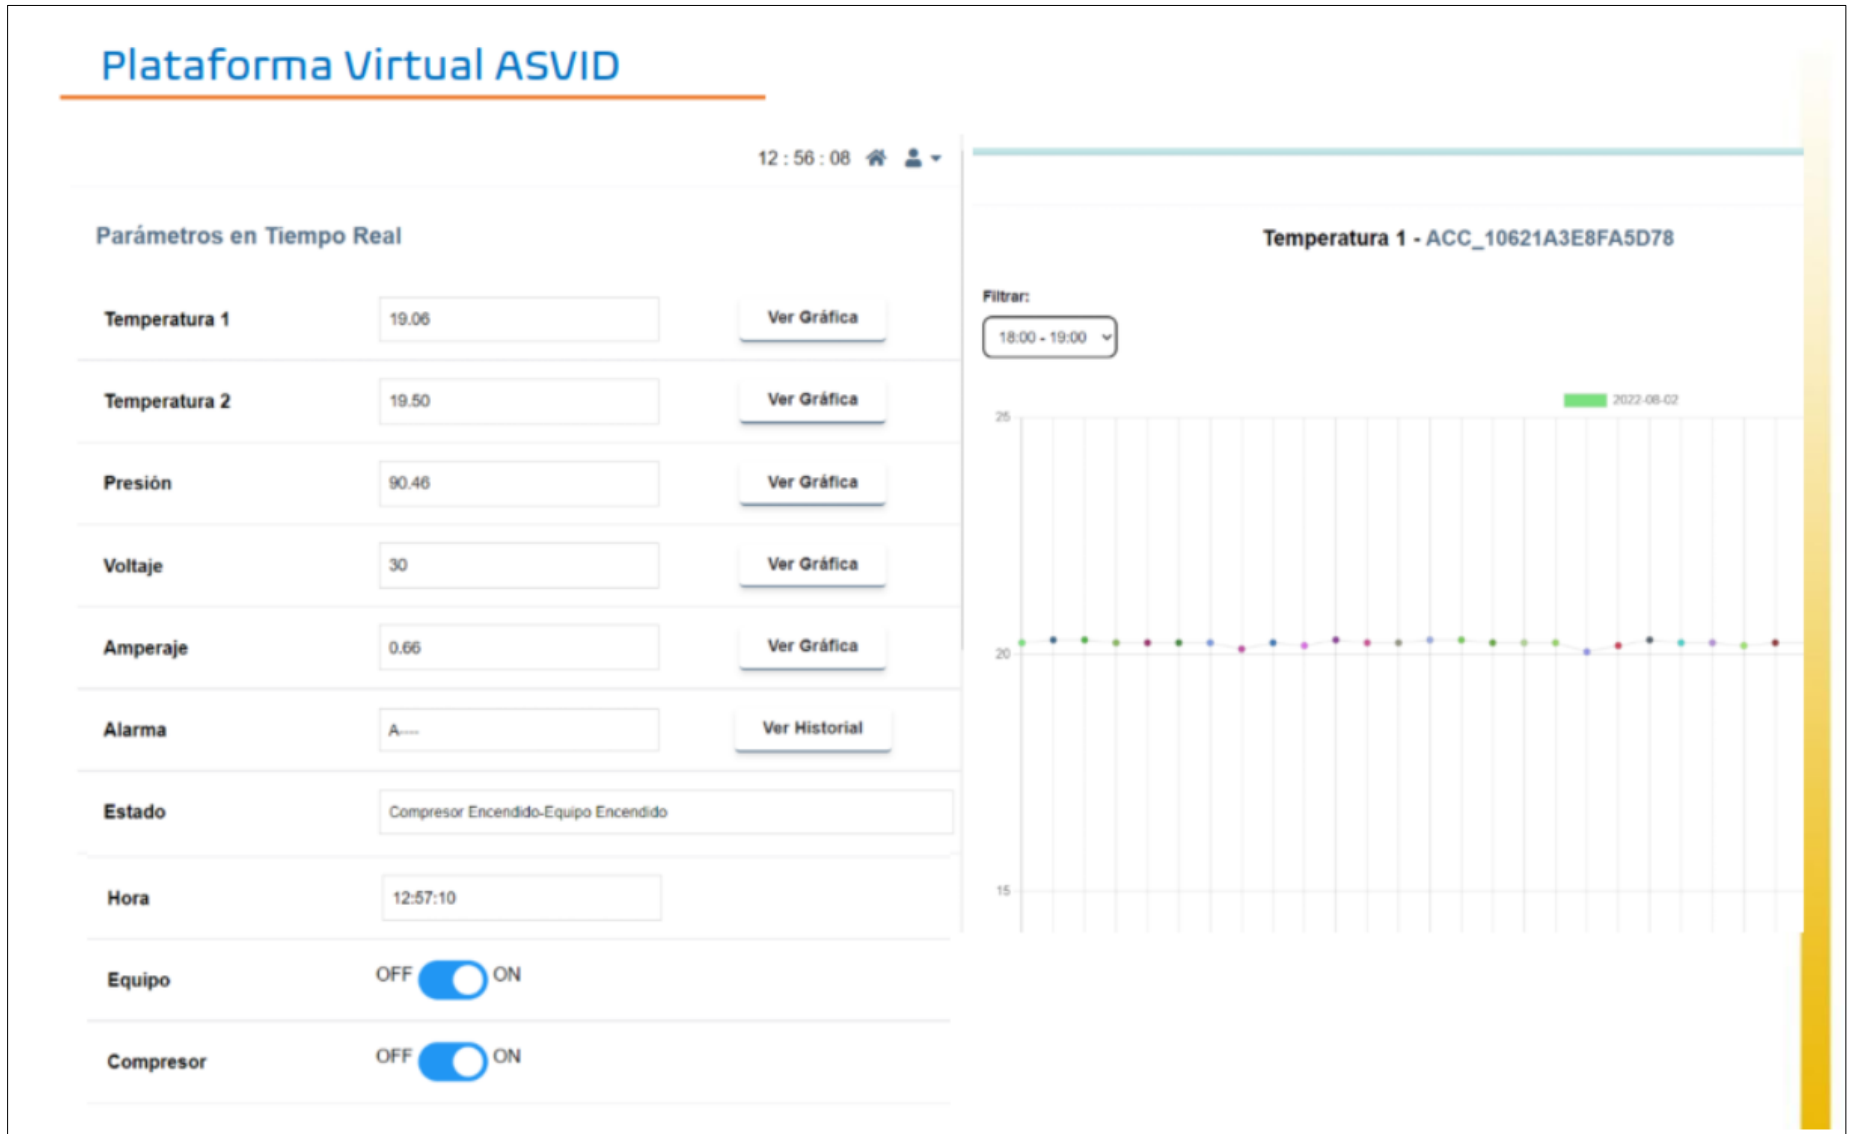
Plataforma Virtual ASVID

12 : 56 : 08

Parámetros en Tiempo Real

| | | |
|---|---|---|
| Temperatura 1 | 19.06 | Ver Gráfica |
| Temperatura 2 | 19.50 | Ver Gráfica |
| Presión | 90.46 | Ver Gráfica |
| Voltaje | 30 | Ver Gráfica |
| Amperaje | 0.66 | Ver Gráfica |
| Alarma | A---- | Ver Historial |
| Estado | Compresor Encendido-Equipo Encendido | |
| Hora | 12:57:10 | |
| Equipo | OFF ON | |
| Compresor | OFF ON | |

Temperatura 1 - ACC_10621A3E8FA5D78

Filtrar:
18:00 - 19:00

2022-08-02

25
20
15